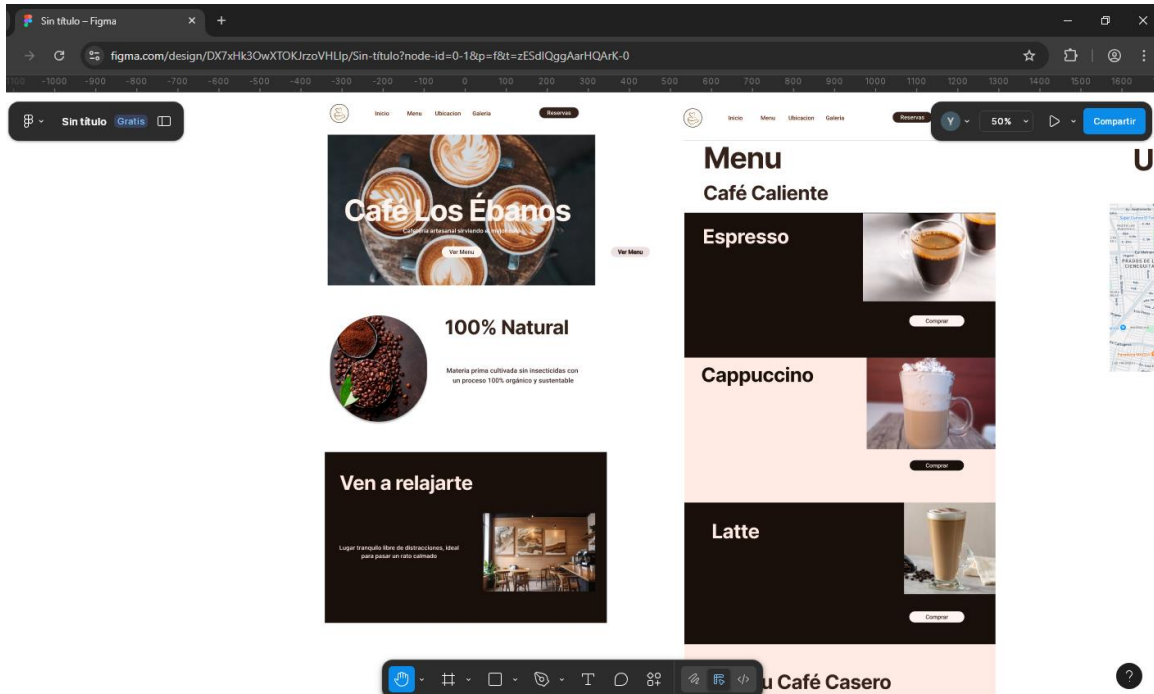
Sin título – Figma

figma.com/design/DX7xHk3OwXTOKJrzoVHLlp/Sin-título?node-id=0-1&p=f&t=zESdIQggAarHQArK-0

-1000 -900 -800 -700 -600 -500 -400 -300 -200 -100 0 100 200 300 400 500 600 700 800 900 1000 1100 1200 1300 1400 1500 1600

Sin título Gratis

Inicio Menu Ubicacion Galeria Reservas

Café Los Ébanos

Cafetería artesanal sirviendo el mejor café

Ver Menu

Ver Menu

100% Natural

Materia prima cultivada sin insecticidas con un proceso 100% orgánico y sustentable

Ven a relajarte

Lugar tranquilo libre de distracciones, ideal para pasar un rato calmado

Inicio Menu Ubicacion Galeria Reservas

Y 50% Compartir

Menu

Café Caliente

Espresso

Comprar

Cappuccino

Comprar

Latte

Comprar

u Café Casero

U